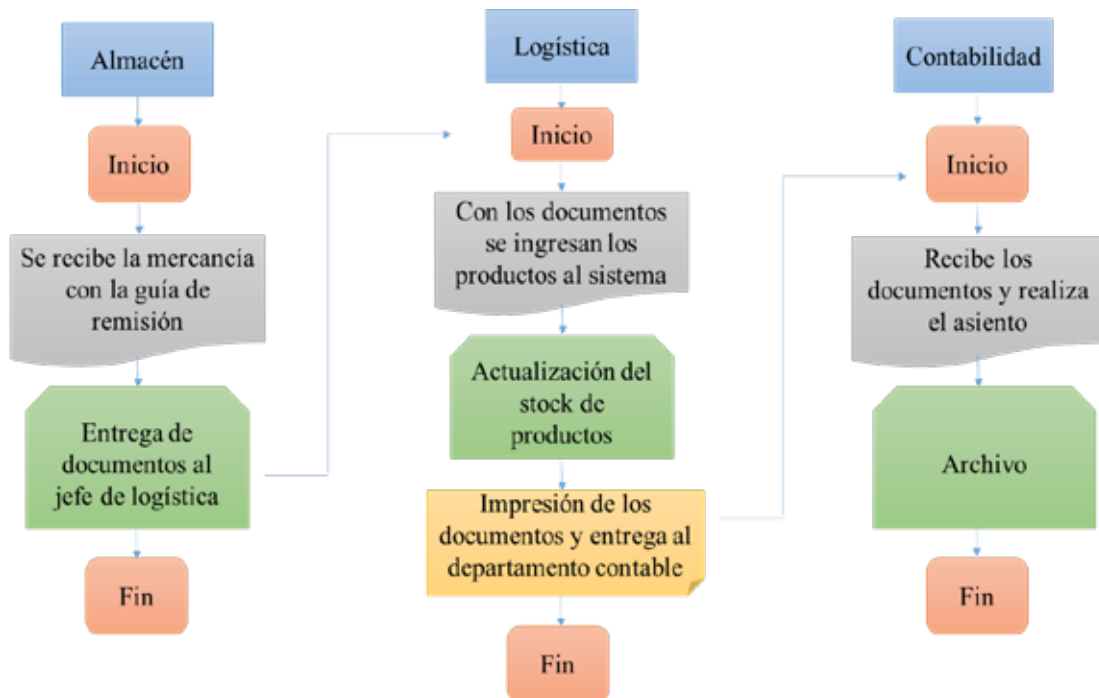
Almacén

Inicio

Se recibe la mercancía con la guía de remisión

Entrega de documentos al jefe de logística

Fin

Logística

Inicio

Con los documentos se ingresan los productos al sistema

Actualización del stock de productos

Impresión de los documentos y entrega al departamento contable

Fin

Contabilidad

Inicio

Recibe los documentos y realiza el asiento

Archivo

Fin